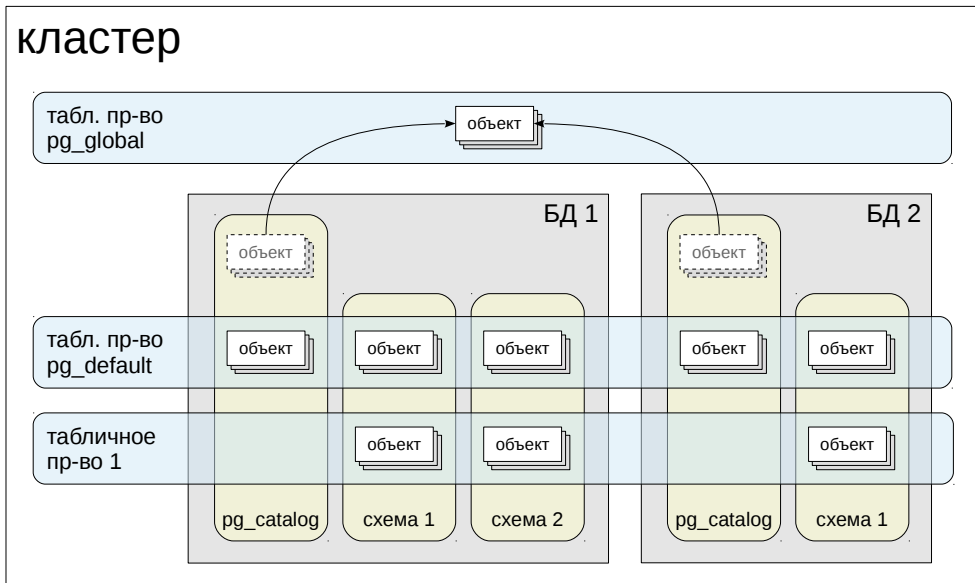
кластер

табл. пр-во
pg_global

объект

БД 1

БД 2

объект

объект

табл. пр-во
pg_default

объект

объект

объект

объект

объект

табличное
пр-во 1

объект

объект

объект

pg_catalog

схема 1

схема 2

pg_catalog

схема 1